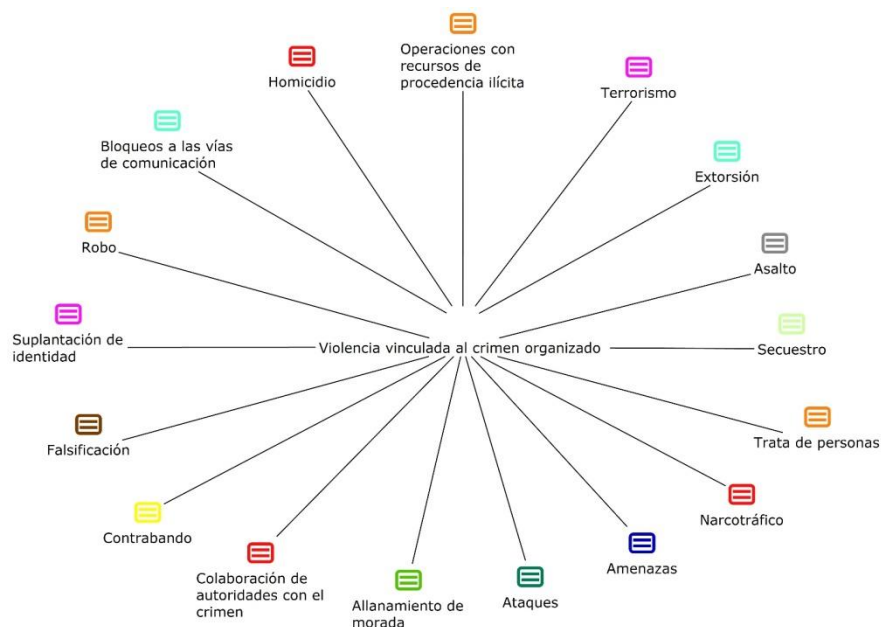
Operaciones con recursos de procedencia ilícita

Homicidio

Terrorismo

Bloqueos a las vías de comunicación

Extorsión

Robo

Asalto

Suplantación de identidad

Violencia vinculada al crimen organizado

Secuestro

Trata de personas

Falsificación

Narcotráfico

Contrabando

Amenazas

Colaboración de autoridades con el crimen

Allanamiento de morada

Ataques